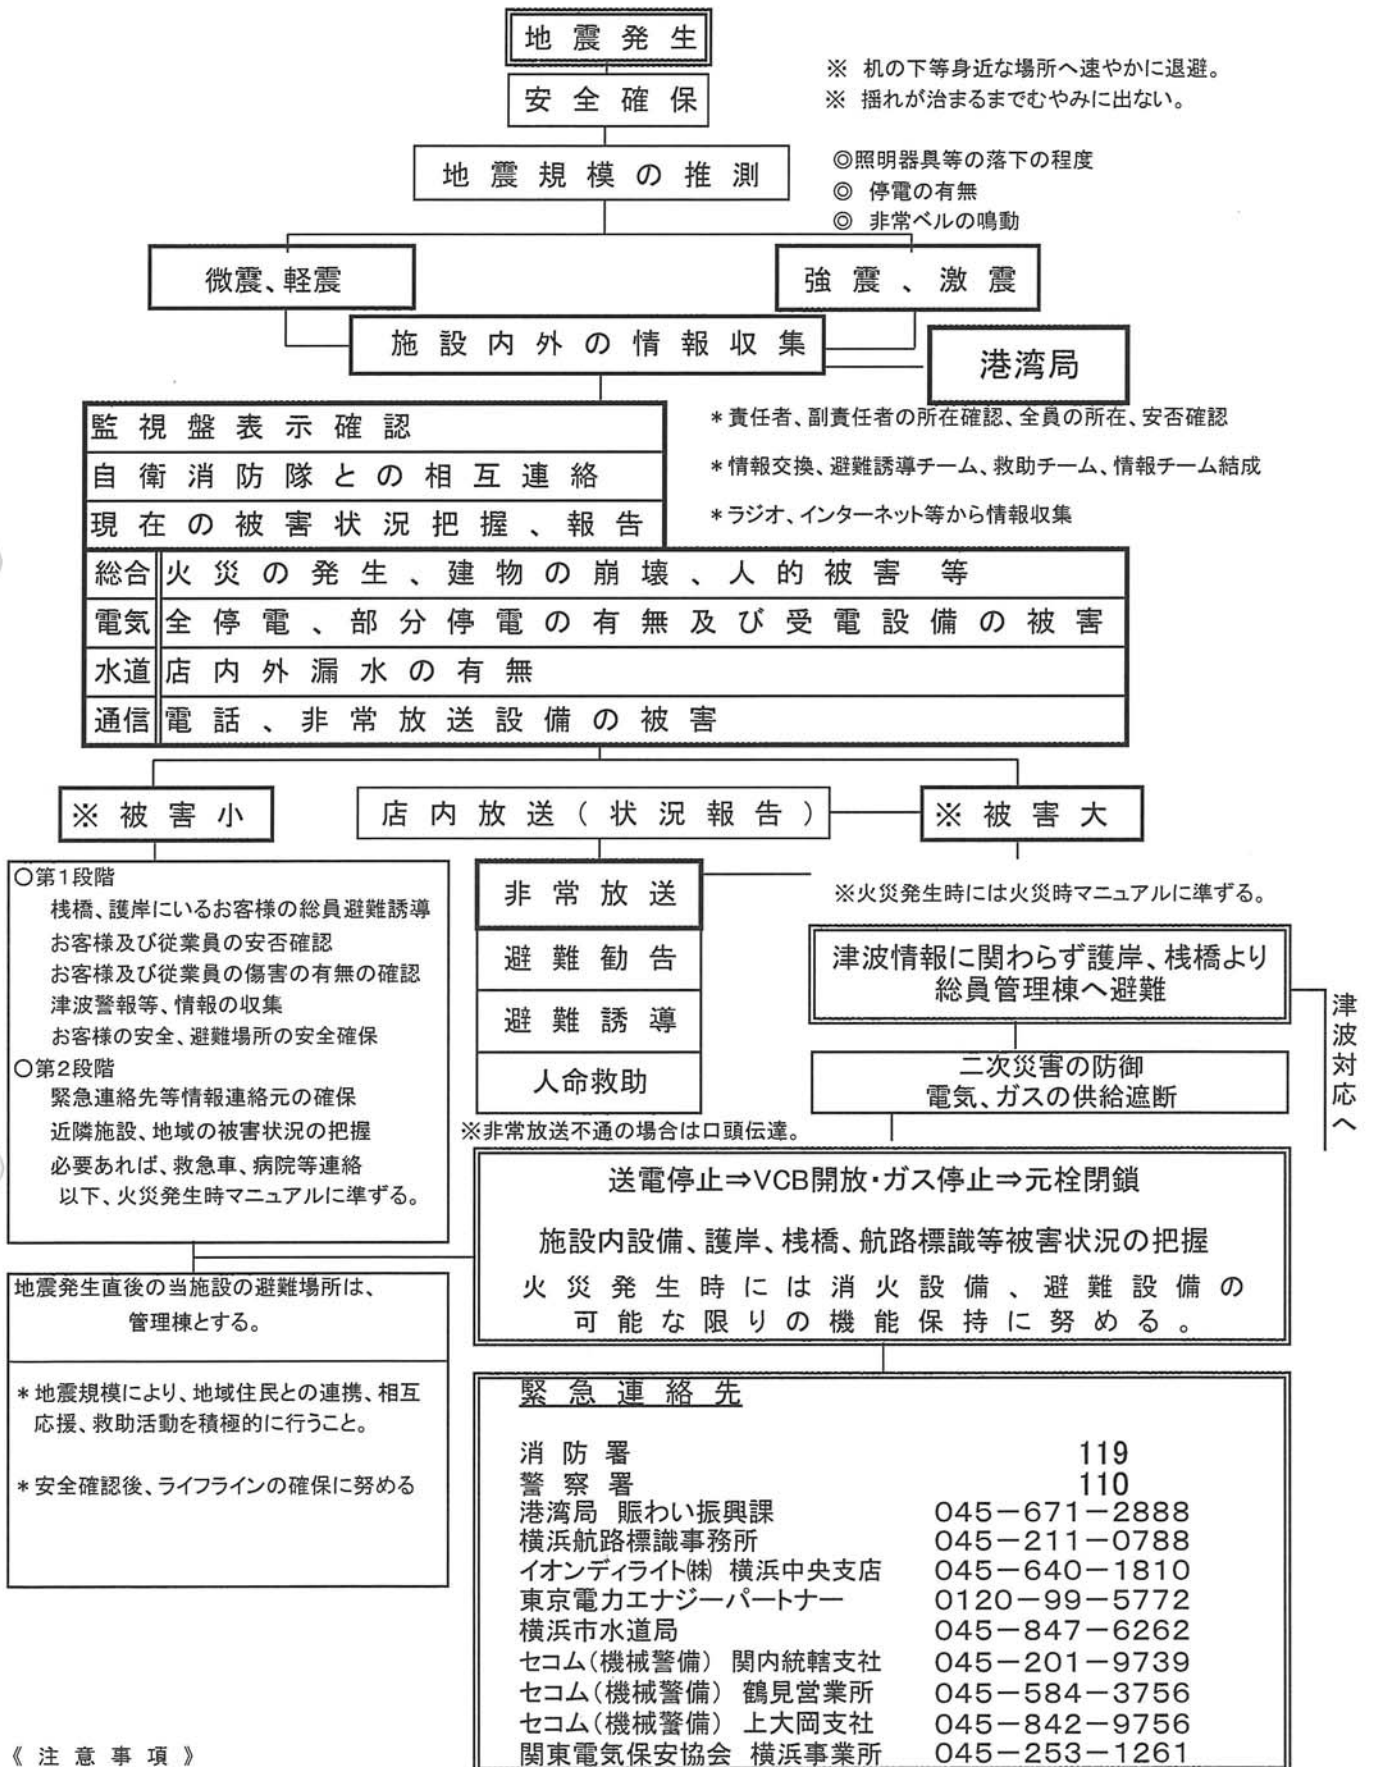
地震発生

安全確保

※ 机の下等身近な場所へ速やかに退避。
※ 揺れが治まるまでむやみに出ない。

地震規模の推測

◎照明器具等の落下の程度
◎ 停電の有無
◎ 非常ベルの鳴動

微震、軽震

強震、激震

施設内外の情報収集

港湾局

監視盤表示確認
自衛消防隊との相互連絡
現在の被害状況把握、報告

＊責任者、副責任者の所在確認、全員の所在、安否確認
＊情報交換、避難誘導チーム、救助チーム、情報チーム結成
＊ラジオ、インターネット等から情報収集

| 総合 | 火災の発生、建物の崩壊、人的被害　等 |
|---|---|
| 電気 | 全停電、部分停電の有無及び受電設備の被害 |
| 水道 | 店内外漏水の有無 |
| 通信 | 電話、非常放送設備の被害 |

※被害小

店内放送（状況報告）

※被害大

○第1段階
栈橋、護岸にいるお客様の総員避難誘導
お客様及び従業員の安否確認
お客様及び従業員の傷害の有無の確認
津波警報等、情報の収集
お客様の安全、避難場所の安全確保
○第2段階
緊急連絡先等情報連絡元の確保
近隣施設、地域の被害状況の把握
必要あれば、救急車、病院等連絡
以下、火災発生時マニュアルに準ずる。

非常放送
避難勧告
避難誘導
人命救助

※非常放送不通の場合は口頭伝達。

※火災発生時には火災時マニュアルに準ずる。

津波情報に関わらず護岸、栈橋より総員管理棟へ避難

津波対応へ

二次災害の防御
電気、ガスの供給遮断

送電停止⇒VCB開放・ガス停止⇒元栓閉鎖

施設内設備、護岸、栈橋、航路標識等被害状況の把握

火災発生時には消火設備、避難設備の可能な限りの機能保持に努める。

地震発生直後の当施設の避難場所は、管理棟とする。

＊地震規模により、地域住民との連携、相互応援、救助活動を積極的に行うこと。

＊安全確認後、ライフラインの確保に努める

緊急連絡先

| 消防署 | 119 |
|---|---|
| 警察署 | 110 |
| 港湾局　賑わい振興課 | 045－671－2888 |
| 横浜航路標識事務所 | 045－211－0788 |
| イオンディライト㈱　横浜中央支店 | 045－640－1810 |
| 東京電力エナジーパートナー | 0120－99－5772 |
| 横浜市水道局 | 045－847－6262 |
| セコム（機械警備）　関内統轄支社 | 045－201－9739 |
| セコム（機械警備）　鶴見営業所 | 045－584－3756 |
| セコム（機械警備）　上大岡支社 | 045－842－9756 |
| 関東電気保安協会　横浜事業所 | 045－253－1261 |

《注意事項》